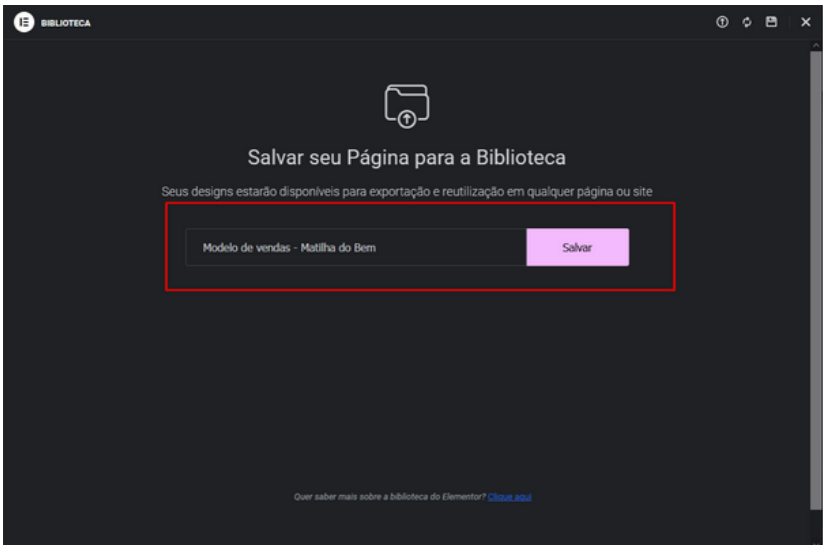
BIBLIOTECA

Salvar seu Página para a Biblioteca

Seus designs estarão disponíveis para exportação e reutilização em qualquer página ou site

Modelo de vendas - Matilha do Bem

Salvar

Quer saber mais sobre a biblioteca do Elementor? Clique aqui